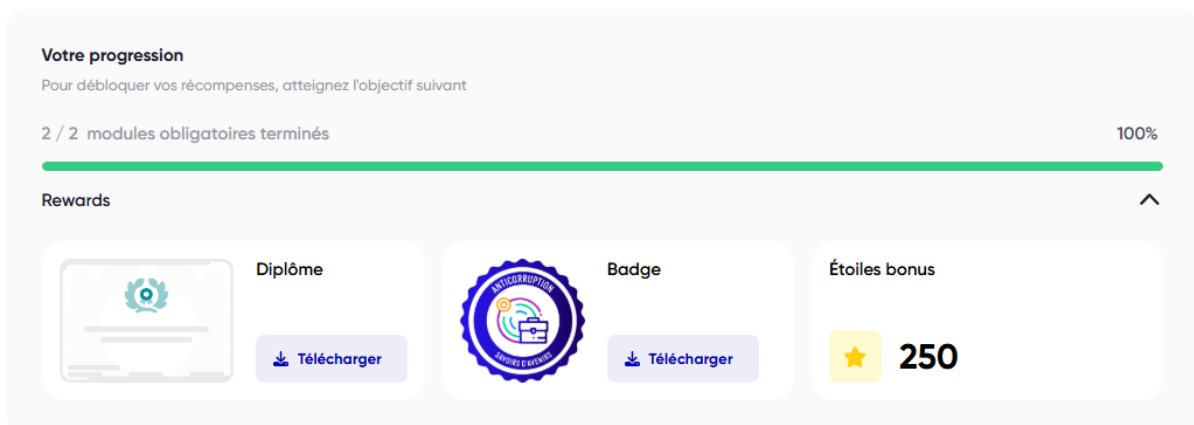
Votre progression

Pour débloquer vos récompenses, atteignez l'objectif suivant

2 / 2 modules obligatoires terminés

100%

Rewards

Diplôme

Télécharger

ANTICORRUPTION

SAVOIRS D'AVENIRS

Badge

Télécharger

Étoiles bonus

250